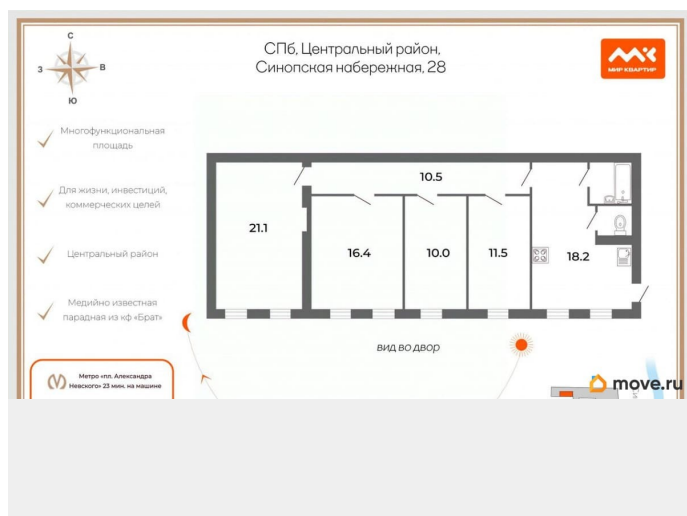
С
З
В
Ю

СПб, Центральный район,
Синопская набережная, 28

МИР КВАРТИР

Многофункциональная площадь

Для жизни, инвестиций, коммерческих целей

Центральный район

Медийно известная парадная из кф «Брат»

Метро «пл. Александра Невского» 23 мин. на машине

10.5
21.1
16.4
10.0
11.5
18.2

ВИД ВО ДВОР

move.ru